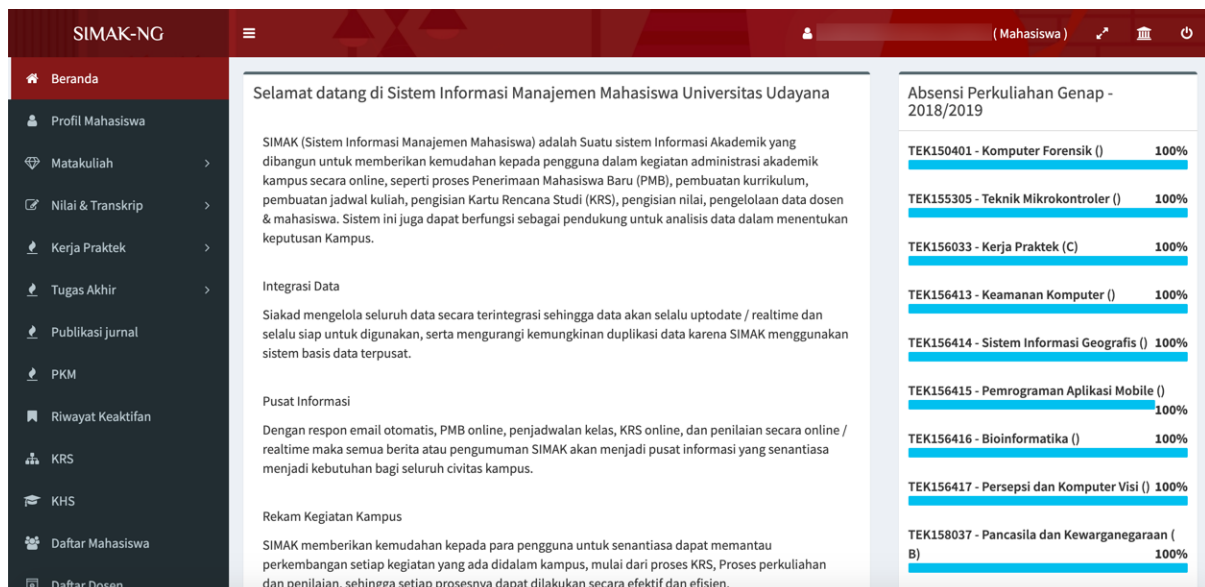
SIMAK-NG

≡

(Mahasiswa)

Beranda

Profil Mahasiswa

Matakuliah

Nilai & Transkrip

Kerja Praktek

Tugas Akhir

Publikasi jurnal

PKM

Riwayat Keaktifan

KRS

KHS

Daftar Mahasiswa

Daftar Dosen

Selamat datang di Sistem Informasi Manajemen Mahasiswa Universitas Udayana

SIMAK (Sistem Informasi Manajemen Mahasiswa) adalah Suatu sistem Informasi Akademik yang dibangun untuk memberikan kemudahan kepada pengguna dalam kegiatan administrasi akademik kampus secara online, seperti proses Penerimaan Mahasiswa Baru (PMB), pembuatan kurrikulum, pembuatan jadwal kuliah, pengisian Kartu Rencana Studi (KRS), pengisian nilai, pengelolaan data dosen & mahasiswa. Sistem ini juga dapat berfungsi sebagai pendukung untuk analisis data dalam menentukan keputusan Kampus.

Integrasi Data

Siakad mengelola seluruh data secara terintegrasi sehingga data akan selalu uptodate / realtime dan selalu siap untuk digunakan, serta mengurangi kemungkinan duplikasi data karena SIMAK menggunakan sistem basis data terpusat.

Pusat Informasi

Dengan respon email otomatis, PMB online, penjadwalan kelas, KRS online, dan penilaian secara online / realtime maka semua berita atau pengumuman SIMAK akan menjadi pusat informasi yang senantiasa menjadi kebutuhan bagi seluruh civitas kampus.

Rekam Kegiatan Kampus

SIMAK memberikan kemudahan kepada para pengguna untuk senantiasa dapat memantau perkembangan setiap kegiatan yang ada didalam kampus, mulai dari proses KRS, Proses perkuliahan dan penilaian, sehingga setiap prosesnya dapat dilakukan secara efektif dan efisien.

Absensi Perkuliahan Genap - 2018/2019

TEK150401 - Komputer Forensik () 100%

TEK155305 - Teknik Mikrokontroler () 100%

TEK156033 - Kerja Praktek (C) 100%

TEK156413 - Keamanan Komputer () 100%

TEK156414 - Sistem Informasi Geografis () 100%

TEK156415 - Pemrograman Aplikasi Mobile () 100%

TEK156416 - Bioinformatika () 100%

TEK156417 - Persepsi dan Komputer Visi () 100%

TEK158037 - Pancasila dan Kewarganegaraan ( B) 100%